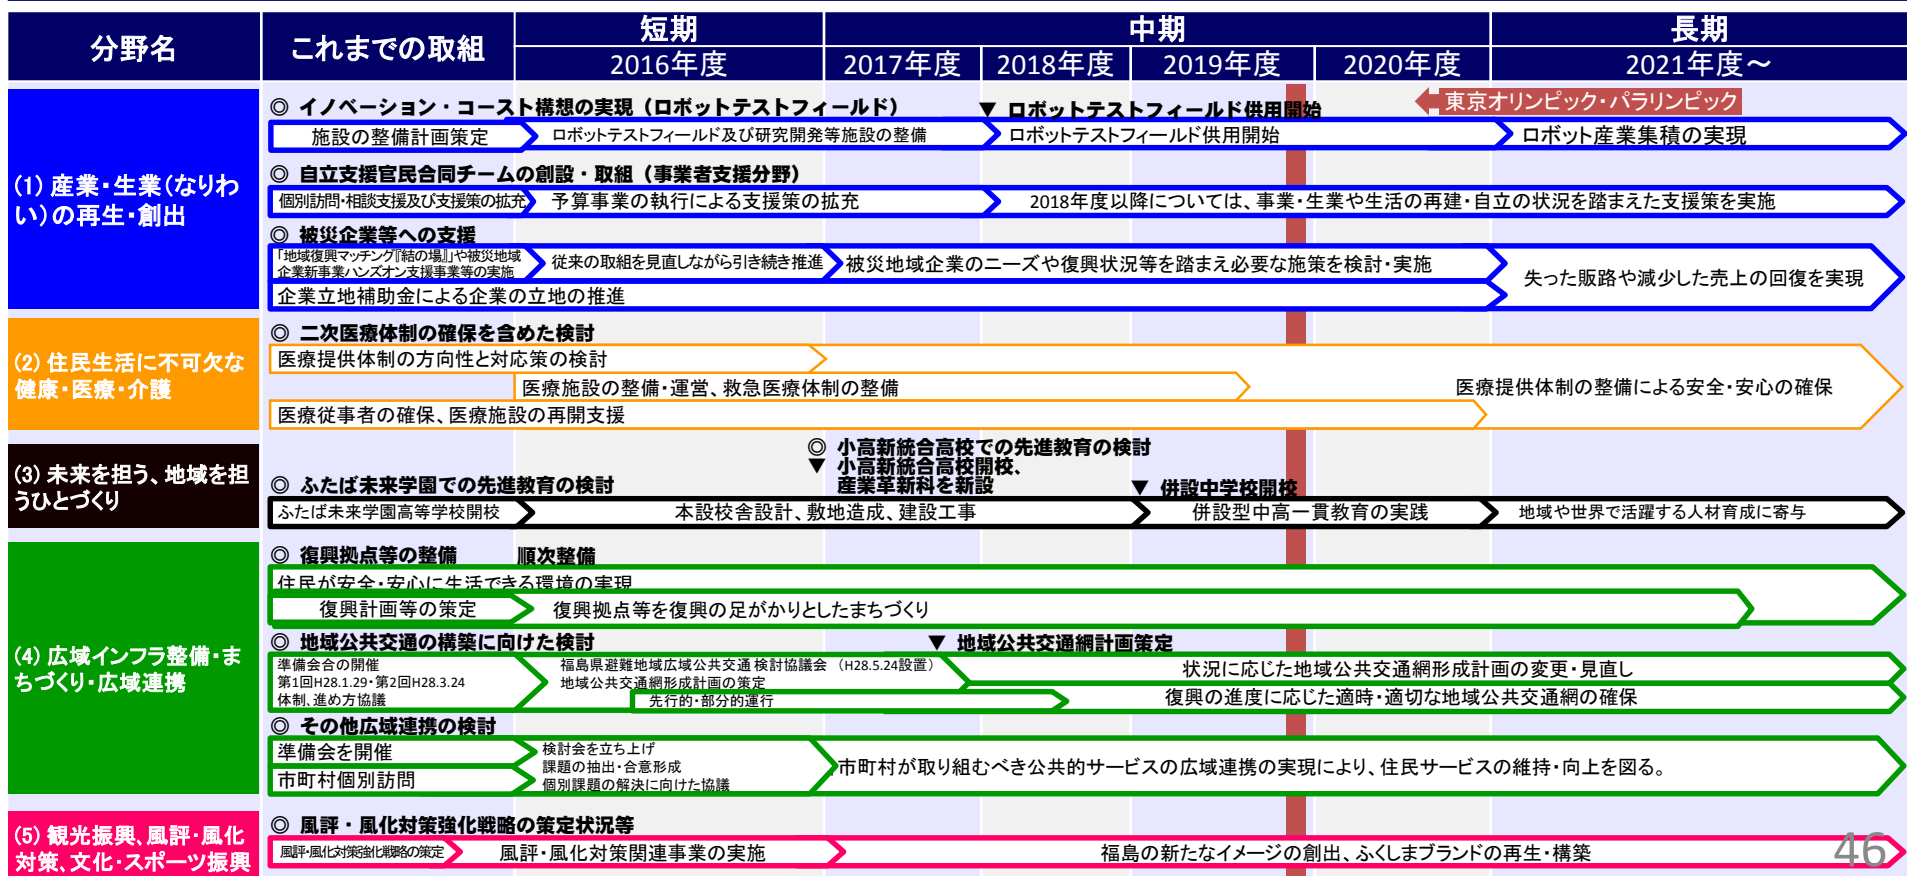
| 分野名 | これまでの取組 | 短期 2016年度 | 中期 2017年度 | 2018年度 | 2019年度 | 2020年度 | 長期 2021年度～ |
|---|---|---|---|---|---|---|---|

(1) 産業・生業(なりわい)の再生・創出

◎ イノベーション・コースト構想の実現（ロボットテストフィールド）　▼ ロボットテストフィールド供用開始　東京オリンピック・パラリンピック

施設の整備計画策定　ロボットテストフィールド及び研究開発等施設の整備　ロボットテストフィールド供用開始　ロボット産業集積の実現

◎ 自立支援官民合同チームの創設・取組（事業者支援分野）

個別訪問・相談支援及び支援策の拡充　予算事業の執行による支援策の拡充　2018年度以降については、事業・生業の再建・自立の状況を踏まえた支援策を実施

◎ 被災企業等への支援

「地域復興マッチング『結の場』」や被災地域企業新事業ハンズオン支援事業等の実施　従来の取組を見直しながら引き続き推進　被災地域企業のニーズや復興状況等を踏まえ必要な施策を検討・実施　失った販路や減少した売上の回復を実現

企業立地補助金による企業の立地の推進

(2) 住民生活に不可欠な健康・医療・介護

◎ 二次医療体制の確保を含めた検討

医療提供体制の方向性と対応策の検討

医療施設の整備・運営、救急医療体制の整備　医療提供体制の整備による安全・安心の確保

医療従事者の確保、医療施設の再開支援

(3) 未来を担う、地域を担うひとづくり

◎ 小高新統合高校での先進教育の検討
▼ 小高新統合高校開校、産業革新科を新設

◎ ふたば未来学園での先進教育の検討　▼ 併設中学校開校

ふたば未来学園高等学校開校　本設校舎設計、敷地造成、建設工事　併設型中高一貫教育の実践　地域や世界で活躍する人材育成に寄与

(4) 広域インフラ整備・まちづくり・広域連携

◎ 復興拠点等の整備　順次整備

住民が安全・安心に生活できる環境の実現

復興計画等の策定　復興拠点等を復興の足がかりとしたまちづくり

◎ 地域公共交通網の構築に向けた検討　▼ 地域公共交通網計画策定

準備会合の開催　第1回H28.1.29・第2回H28.3.24　体制、進め方協議　福島県避難地域広域公共交通 検討協議会（H28.5.24設置）　地域公共交通網形成計画の策定　先行的・部分的運行　状況に応じた地域公共交通網形成計画の変更・見直し　復興の進度に応じた適時・適切な地域公共交通網の確保

◎ その他広域連携の検討

準備会を開催　市町村個別訪問　検討会を立ち上げ　課題の抽出・合意形成　個別課題の解決に向けた協議　市町村が取り組むべき公共的サービスの広域連携の実現により、住民サービスの維持・向上を図る。

(5) 観光振興、風評・風化対策、文化・スポーツ振興

◎ 風評・風化対策強化戦略の策定状況等

風評・風化対策強化戦略の策定　風評・風化対策関連事業の実施　福島の新たなイメージの創出、ふくしまブランドの再生・構築

46